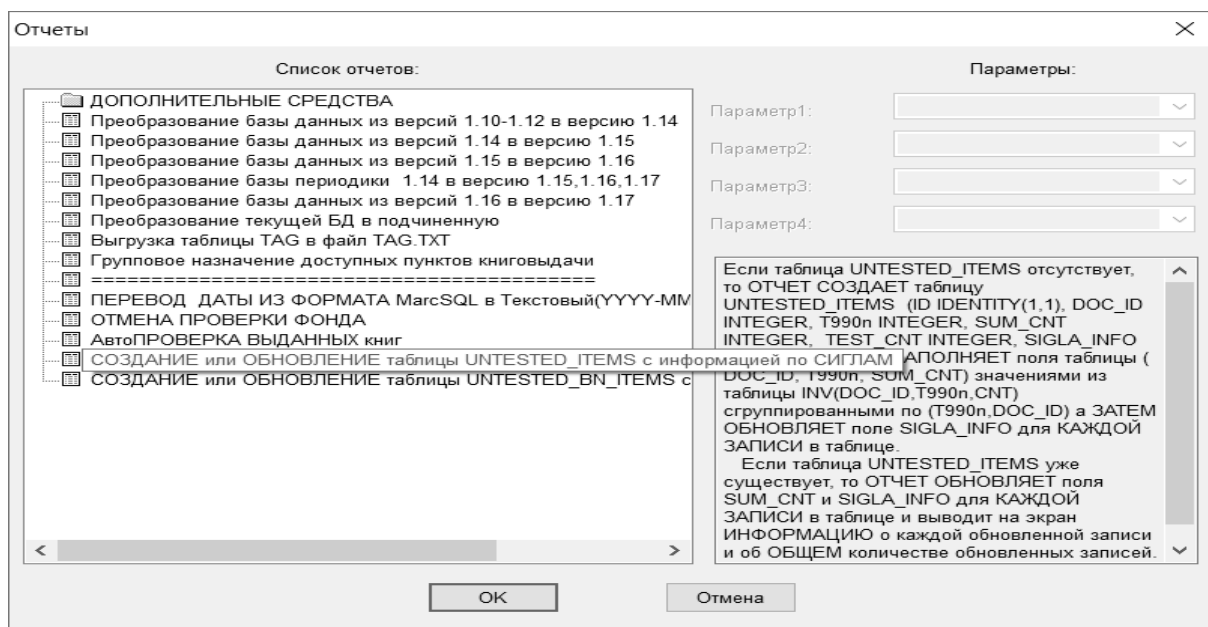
Отчеты

Список отчетов:

ДОПОЛНИТЕЛЬНЫЕ СРЕДСТВА
Преобразование базы данных из версий 1.10-1.12 в версию 1.14
Преобразование базы данных из версий 1.14 в версию 1.15
Преобразование базы данных из версий 1.15 в версию 1.16
Преобразование базы периодики 1.14 в версию 1.15,1.16,1.17
Преобразование базы данных из версий 1.16 в версию 1.17
Преобразование текущей БД в подчиненную
Выгрузка таблицы TAG в файл TAG.TXT
Групповое назначение доступных пунктов книговыдачи
==========================================
ПЕРЕВОД ДАТЫ ИЗ ФОРМАТА MarcSQL в Текстовый(YYYY-MM
ОТМЕНА ПРОВЕРКИ ФОНДА
АвтоПРОВЕРКА ВЫДАННЫХ книг
СОЗДАНИЕ или ОБНОВЛЕНИЕ таблицы UNTESTED_ITEMS с информацией по СИГЛАМ
СОЗДАНИЕ или ОБНОВЛЕНИЕ таблицы UNTESTED_BN_ITEMS с

Параметры:

Параметр1:
Параметр2:
Параметр3:
Параметр4:

Если таблица UNTESTED_ITEMS отсутствует, то ОТЧЕТ СОЗДАЕТ таблицу UNTESTED_ITEMS (ID IDENTITY(1,1), DOC_ID INTEGER, T990n INTEGER, SUM_CNT INTEGER, TEST_CNT INTEGER, SIGLA_INFO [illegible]АПОЛНЯЕТ поля таблицы ( DOC_ID, T990n, SUM_CNT) значениями из таблицы INV(DOC_ID,T990n,CNT) сгруппированными по (T990n,DOC_ID) а ЗАТЕМ ОБНОВЛЯЕТ поле SIGLA_INFO для КАЖДОЙ ЗАПИСИ в таблице.
Если таблица UNTESTED_ITEMS уже существует, то ОТЧЕТ ОБНОВЛЯЕТ поля SUM_CNT и SIGLA_INFO для КАЖДОЙ ЗАПИСИ в таблице и выводит на экран ИНФОРМАЦИЮ о каждой обновленной записи и об ОБЩЕМ количестве обновленных записей.

OK
Отмена